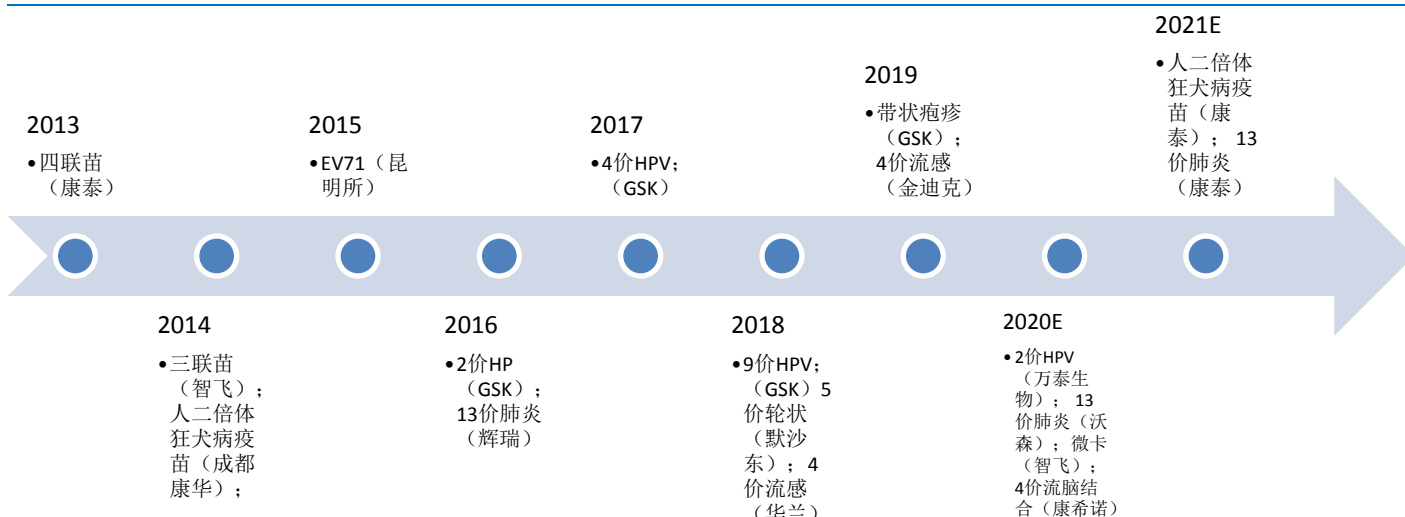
2013

•四联苗（康泰）

2014

•三联苗（智飞）；人二倍体狂犬病疫苗（成都康华）；

2015

•EV71（昆明所）

2016

•2价HP（GSK）；13价肺炎（辉瑞）

2017

•4价HPV；（GSK）

2018

•9价HPV；（GSK）5价轮状（默沙东）；4价流感（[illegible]）

2019

•带状疱疹（GSK）；4价流感（金迪克）

2020E

•2价HPV（万泰生物）；13价肺炎（沃森）；微卡（智飞）；4价流脑结合（康希诺）

2021E

•人二倍体狂犬病疫苗（康泰）；13价肺炎（康泰）